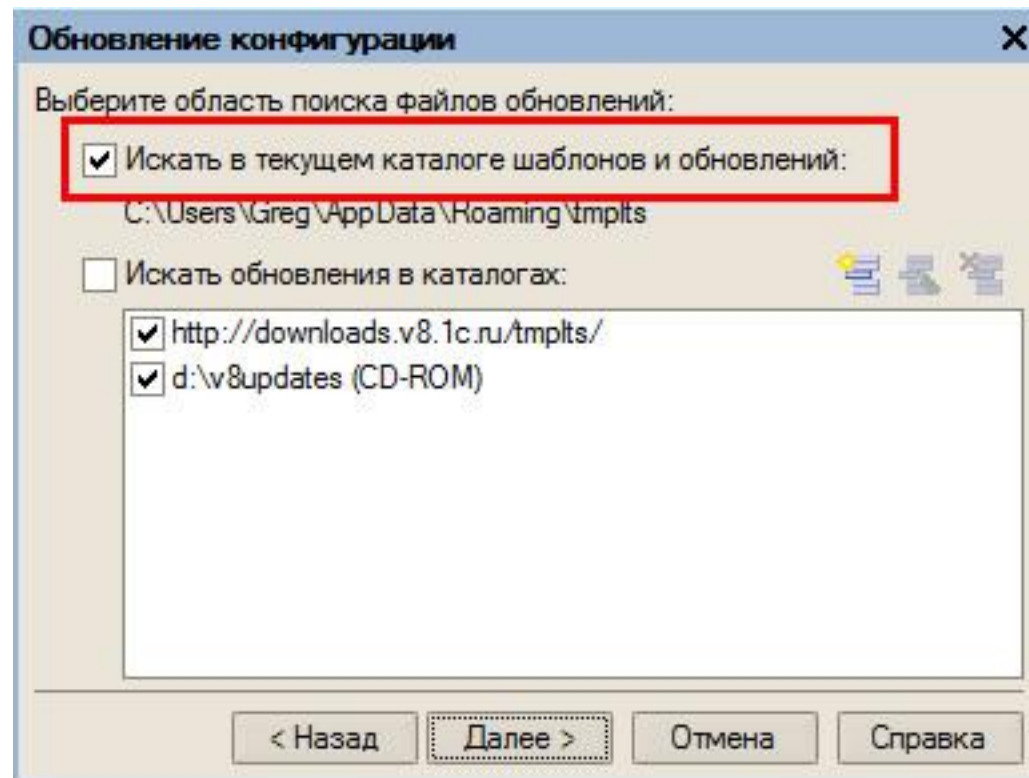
Обновление конфигурации
×

Выберите область поиска файлов обновлений:

Искать в текущем каталоге шаблонов и обновлений:
C:\Users\Greg\AppData\Roaming\tmplts

Искать обновления в каталогах:

http://downloads.v8.1c.ru/tmplts/
d:\v8updates (CD-ROM)

< Назад
Далее >
Отмена
Справка